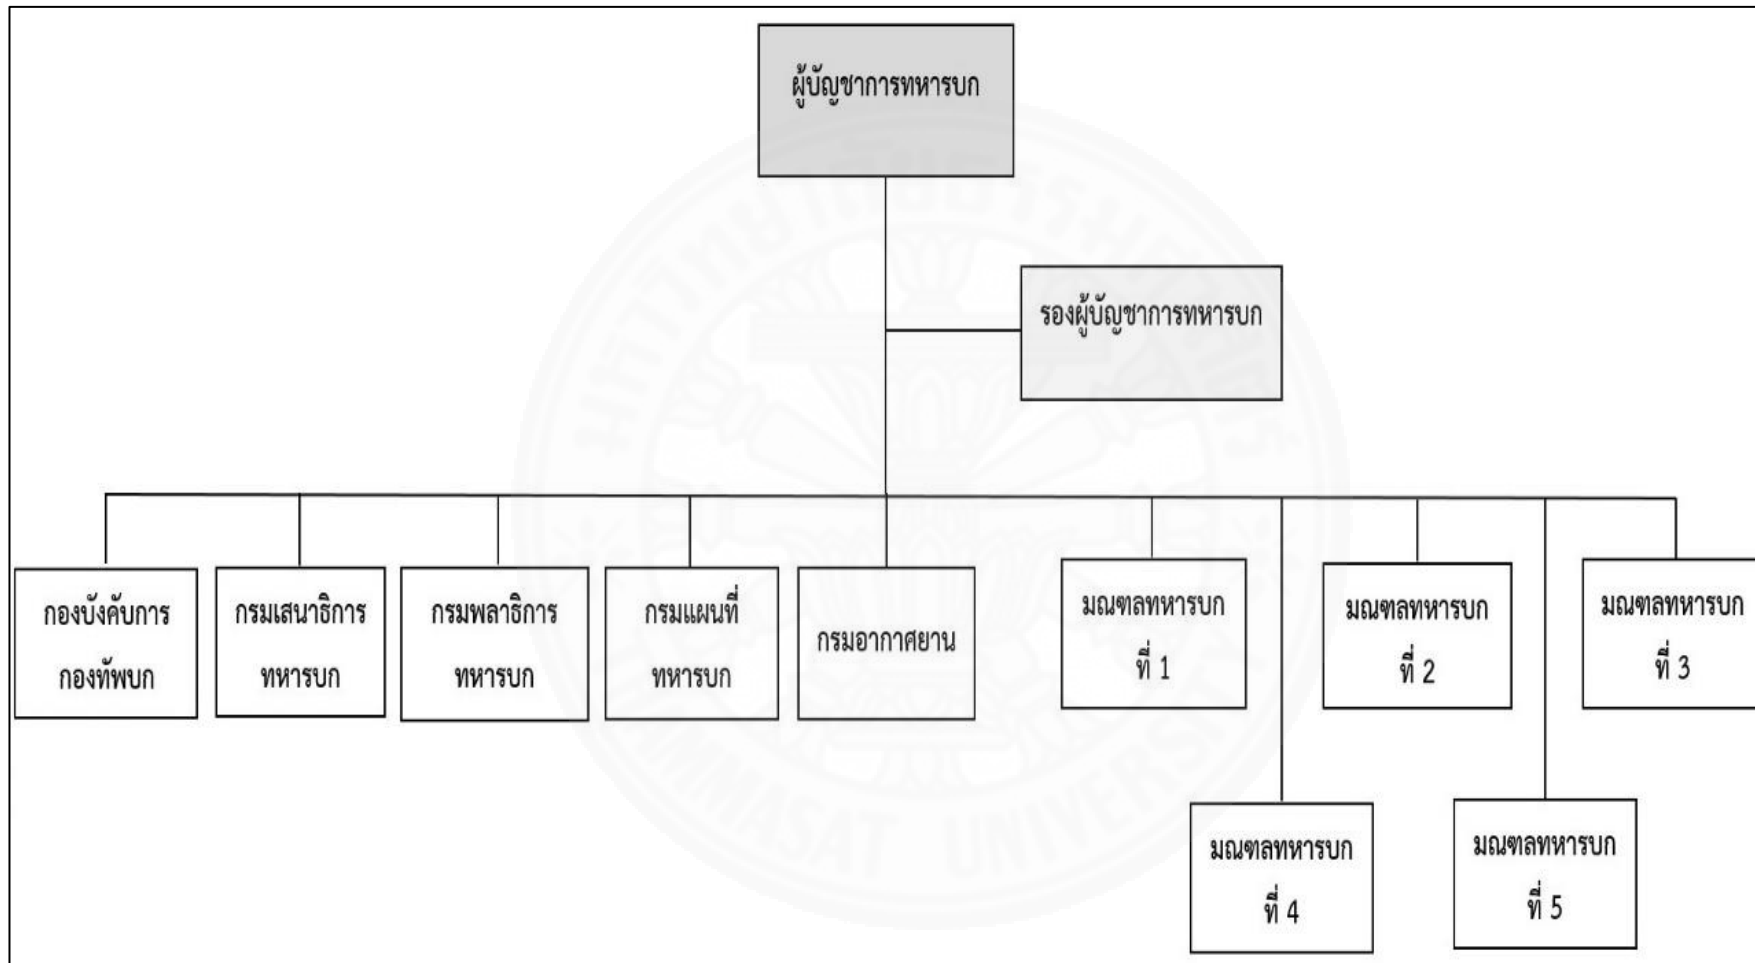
ผู้บัญชาการทหารบก

รองผู้บัญชาการทหารบก

กองบังคับการ กองทัพบก

กรมเสนาธิการ ทหารบก

กรมพลาธิการ ทหารบก

กรมแผนที่ ทหารบก

กรมอากาศยาน

มณฑลทหารบก ที่ 1

มณฑลทหารบก ที่ 2

มณฑลทหารบก ที่ 3

มณฑลทหารบก ที่ 4

มณฑลทหารบก ที่ 5

THAMMASAT UNIVERSITY